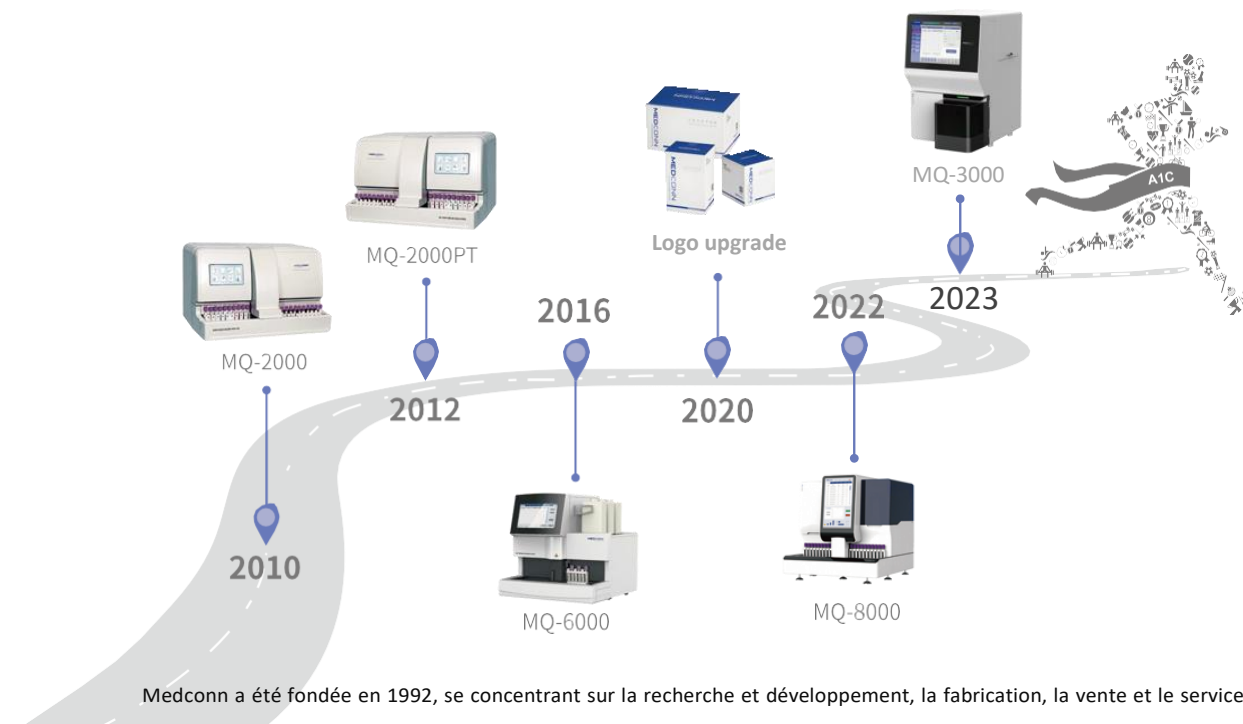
MQ-3000

A1C

Logo upgrade

MQ-2000PT

2023

2016

2022

MQ-2000

2012

2020

2010

MQ-6000

MQ-8000

Medconn a été fondée en 1992, se concentrant sur la recherche et développement, la fabrication, la vente et le service